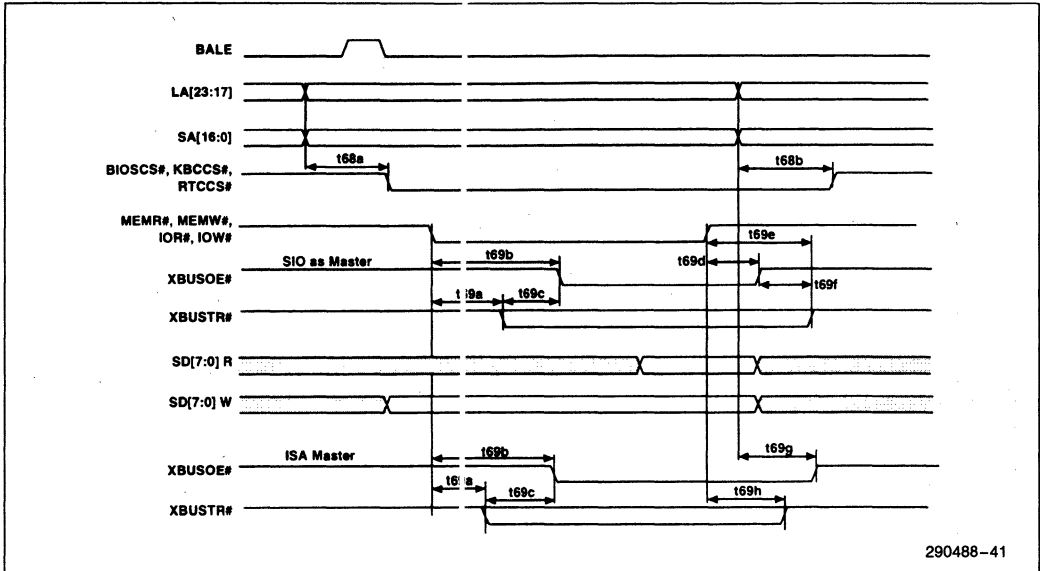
BALE
LA[23:17]
SA[16:0]
BIOSCS#, KBCCS#, RTCCS#
t68a
t68b
MEMR#, MEMW#, IOR#, IOW#
t69e
SIO as Master
t69b
XBUSOE#
t69d
t69f
t69a
t69c
XBUSTR#
SD[7:0] R
SD[7:0] W
ISA Master
t69b
t69g
XBUSOE#
t69a
t69c
t69h
XBUSTR#
290488-41